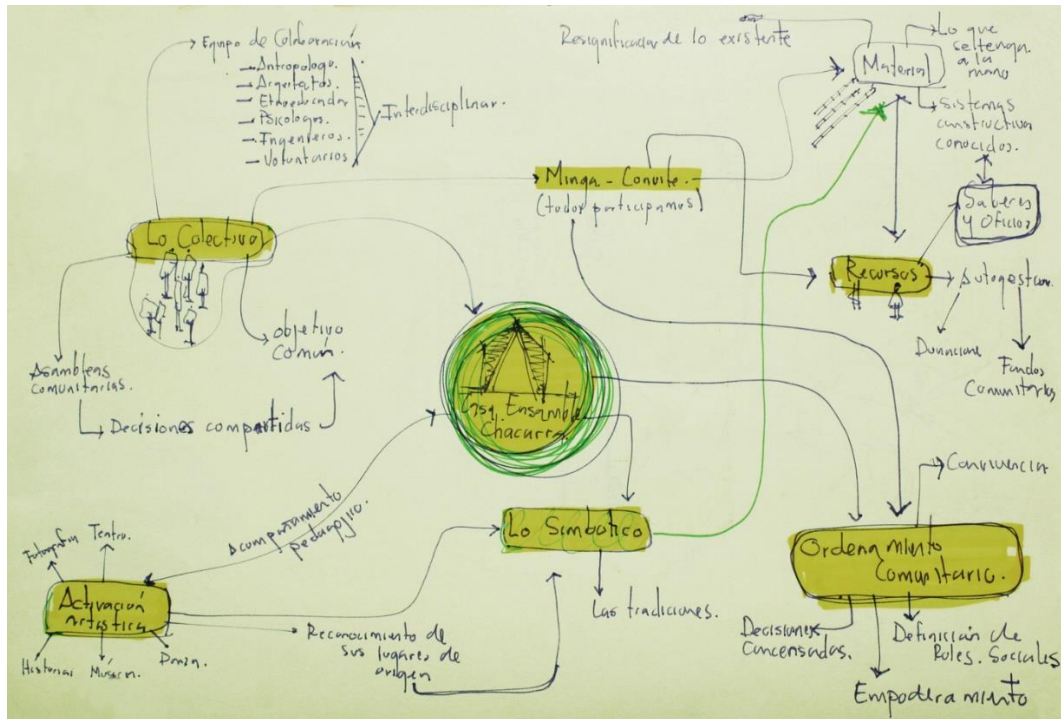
Equipo de Colaboración
Antropologos.
Arquitectos.
Etnoeducador
Psicologos.
Ingenieros.
Voluntarios

Interdisciplinar.

Resignificar de lo existente

Material

Lo que se tenga a la mano

Sistemas constructivos conocidos.

Minga - Convite.
(todos participamos)

Saberes y Oficios

Lo Colectivo

Recursos

Autogestion

Donaciones

Fondos Comunitarios

objetivo común.

Asambleas comunitarias.

Decisiones compartidas

Casa Ensamble Chacarra

acompañamiento pedagogico.

Lo Simbolico

Las tradiciones.

Convivencia

Ordenamiento Comunitario.

Fotografia
Teatro.

Activación artistica

Historias
Musica.
Danza.

Reconocimiento de sus lugares de origen

Decisiones Concensadas.

Definición de Roles. Sociales

Empoderamiento